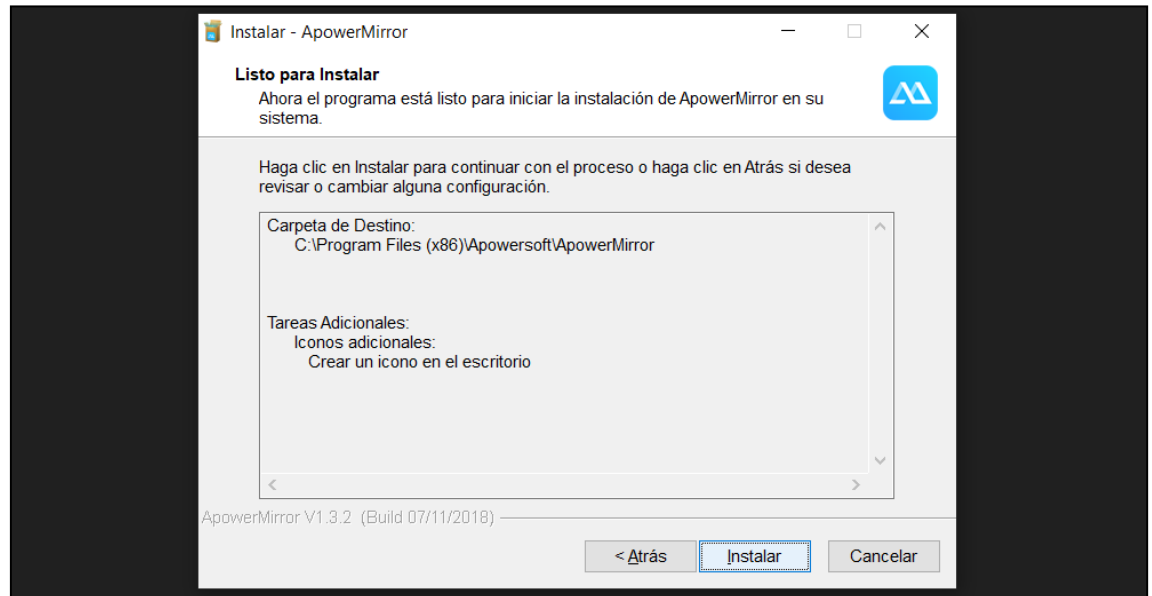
Instalar - ApowerMirror

Listo para Instalar
Ahora el programa está listo para iniciar la instalación de ApowerMirror en su sistema.

Haga clic en Instalar para continuar con el proceso o haga clic en Atrás si desea revisar o cambiar alguna configuración.

Carpeta de Destino:
C:\Program Files (x86)\Apowersoft\ApowerMirror

Tareas Adicionales:
Iconos adicionales:
Crear un icono en el escritorio

ApowerMirror V1.3.2 (Build 07/11/2018)

< Atrás
Instalar
Cancelar